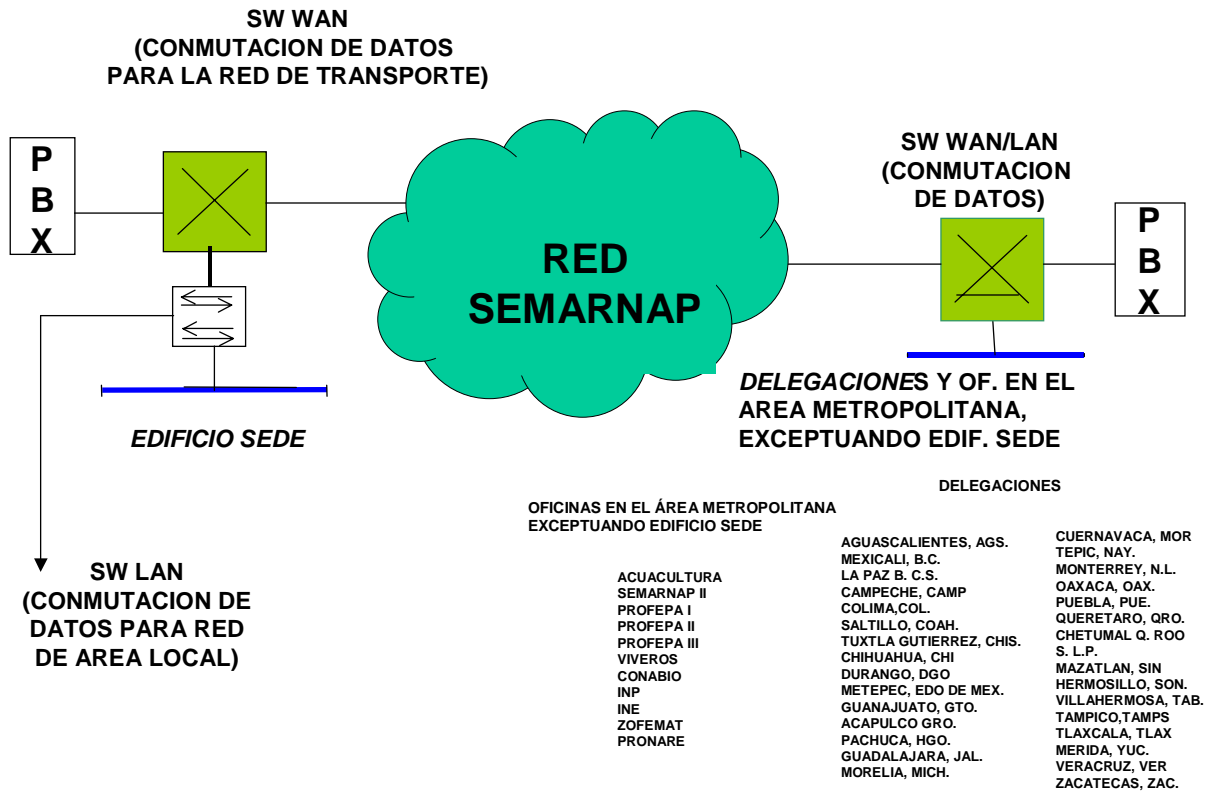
SW WAN
(CONMUTACION DE DATOS
PARA LA RED DE TRANSPORTE)

P
B
X

RED
SEMARNAP

SW WAN/LAN
(CONMUTACION
DE DATOS)

P
B
X

EDIFICIO SEDE

DELEGACIONES Y OF. EN EL
AREA METROPOLITANA,
EXCEPTUANDO EDIF. SEDE

SW LAN
(CONMUTACION DE
DATOS PARA RED
DE AREA LOCAL)

OFICINAS EN EL ÁREA METROPOLITANA
EXCEPTUANDO EDIFICIO SEDE

ACUACULTURA
SEMARNAP II
PROFEPA I
PROFEPA II
PROFEPA III
VIVEROS
CONABIO
INP
INE
ZOFEMAT
PRONARE

DELEGACIONES

AGUASCALIENTES, AGS.
MEXICALI, B.C.
LA PAZ B. C.S.
CAMPECHE, CAMP
COLIMA,COL.
SALTILLO, COAH.
TUXTLA GUTIERREZ, CHIS.
CHIHUAHUA, CHI
DURANGO, DGO
METEPEC, EDO DE MEX.
GUANAJUATO, GTO.
ACAPULCO GRO.
PACHUCA, HGO.
GUADALAJARA, JAL.
MORELIA, MICH.

CUERNAVACA, MOR
TEPIC, NAY.
MONTERREY, N.L.
OAXACA, OAX.
PUEBLA, PUE.
QUERETARO, QRO.
CHETUMAL Q. ROO
S. L.P.
MAZATLAN, SIN
HERMOSILLO, SON.
VILLAHERMOSA, TAB.
TAMPICO,TAMPS
TLAXCALA, TLAX
MERIDA, YUC.
VERACRUZ, VER
ZACATECAS, ZAC.